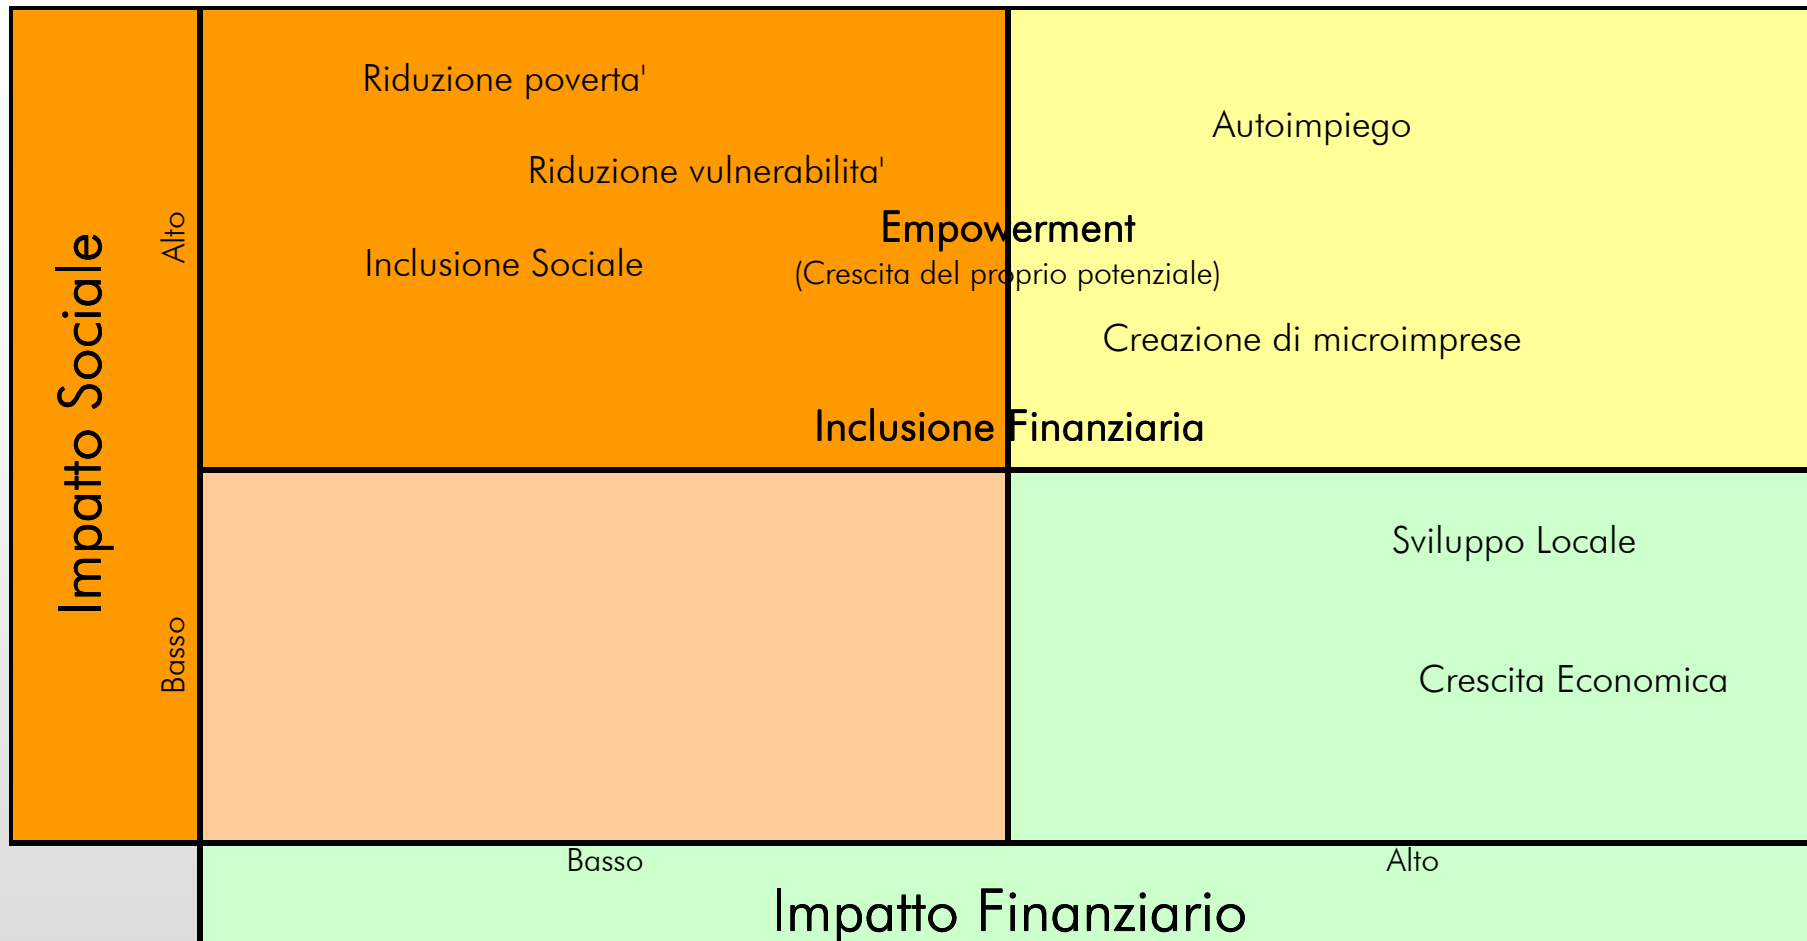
Impatto Sociale

Alto

Basso

Riduzione poverta'

Riduzione vulnerabilita'

Inclusione Sociale

Empowerment
(Crescita del proprio potenziale)

Autoimpiego

Creazione di microimprese

Inclusione Finanziaria

Sviluppo Locale

Crescita Economica

Basso

Alto

Impatto Finanziario